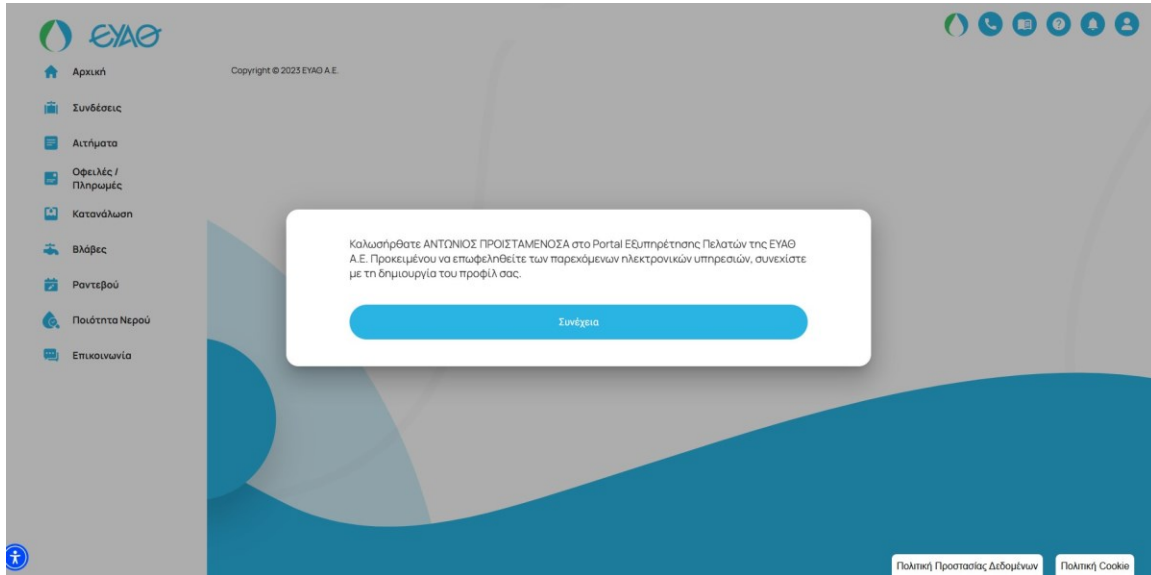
ΕΥΑΘ

Αρχική

Συνδέσεις

Αιτήματα

Οφειλές / Πληρωμές

Κατανάλωση

Βλάβες

Ραντεβού

Ποιότητα Νερού

Επικοινωνία

Copyright © 2023 ΕΥΑΘ Α.Ε.

Καλωσήρθατε ΑΝΤΩΝΙΟΣ ΠΡΟΙΣΤΑΜΕΝΟΣΑ στο Portal Εξυπηρέτησης Πελατών της ΕΥΑΘ Α.Ε. Προκειμένου να επωφεληθείτε των παρεχόμενων ηλεκτρονικών υπηρεσιών, συνεχίστε με τη δημιουργία του προφίλ σας.

Συνέχεια

Πολιτική Προστασίας Δεδομένων

Πολιτική Cookie